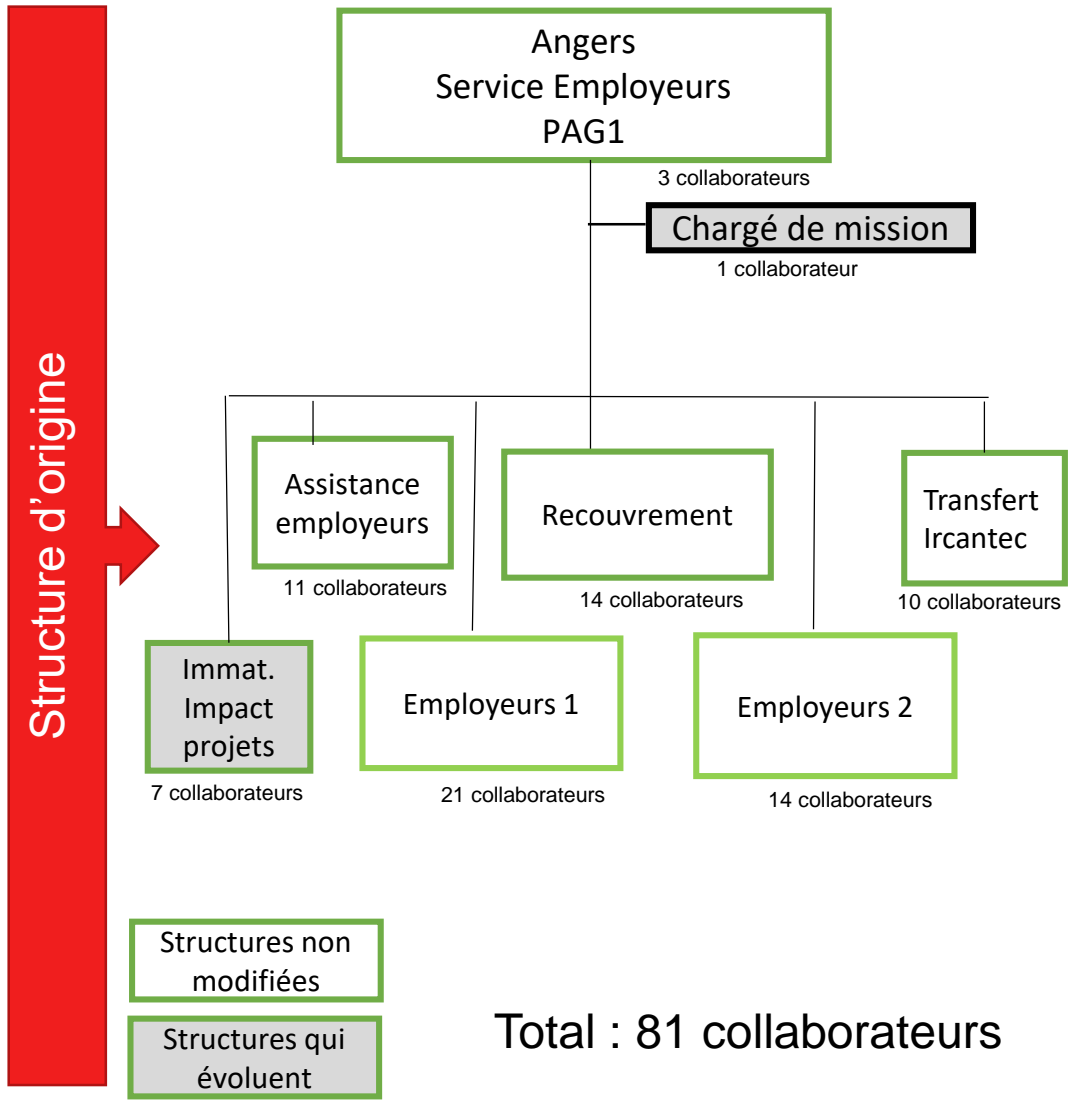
Structure d'origine

Angers
Service Employeurs
PAG1

3 collaborateurs

Chargé de mission

1 collaborateur

Assistance employeurs

11 collaborateurs

Recouvrement

14 collaborateurs

Transfert Ircantec

10 collaborateurs

Immat. Impact projets

7 collaborateurs

Employeurs 1

21 collaborateurs

Employeurs 2

14 collaborateurs

Structures non modifiées

Structures qui évoluent

Total : 81 collaborateurs